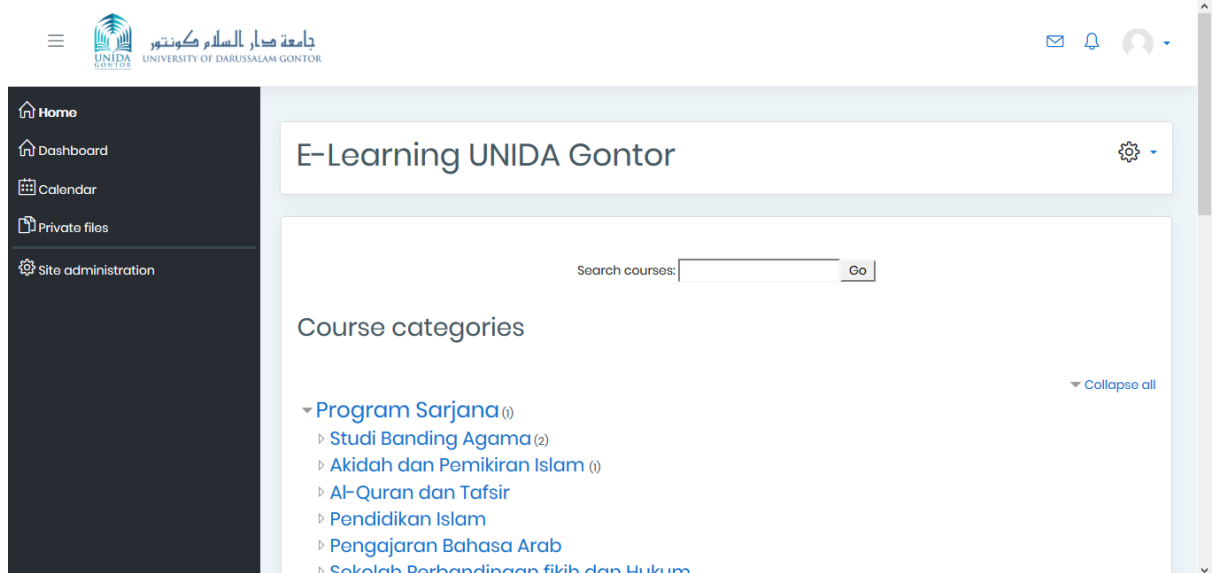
UNIDA GONTOR جامعة دار السلام كونتور UNIVERSITY OF DARUSSALAM GONTOR

Home
Dashboard
Calendar
Private files
Site administration

E-Learning UNIDA Gontor

Search courses: Go

Course categories

Collapse all

Program Sarjana (1)
Studi Banding Agama (2)
Akidah dan Pemikiran Islam (1)
Al-Quran dan Tafsir
Pendidikan Islam
Pengajaran Bahasa Arab
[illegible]